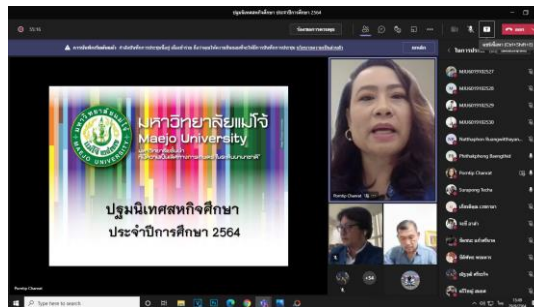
ปฐมนิเทศสหกิจศึกษา ประจำปีการศึกษา 2564

55:16

มหาวิทยาลัยแม่โจ้
Maejo University

ปฐมนิเทศสหกิจศึกษา
ประจำปีการศึกษา 2564

Pornlip Chamat

MAX6319102527
MAX6319102528
MAX6319102529
MAX6319102530
Natthaphon Ruangwitthayan
Phitthaphong Buengthet
Pornlip Chamat
Surapong Techa

+54

Pornlip Chamat